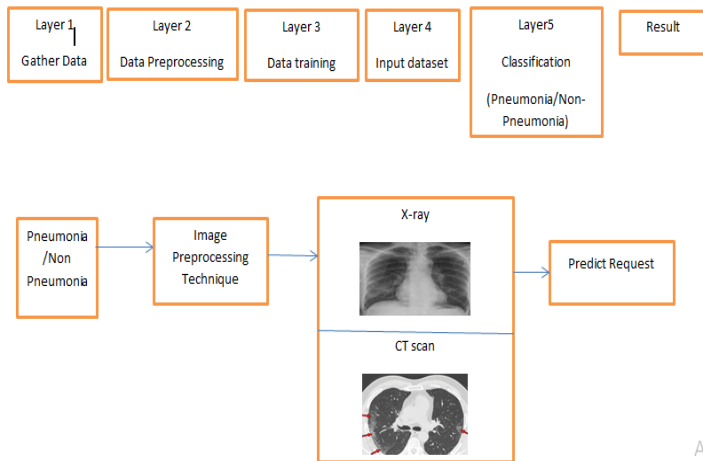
Layer 1
Gather Data

Layer 2
Data Preprocessing

Layer 3
Data training

Layer 4
Input dataset

Layer5
Classification
(Pneumonia/Non-Pneumonia)

Result

Pneumonia /Non Pneumonia

Image Preprocessing Technique

X-ray

CT scan

Predict Request

A